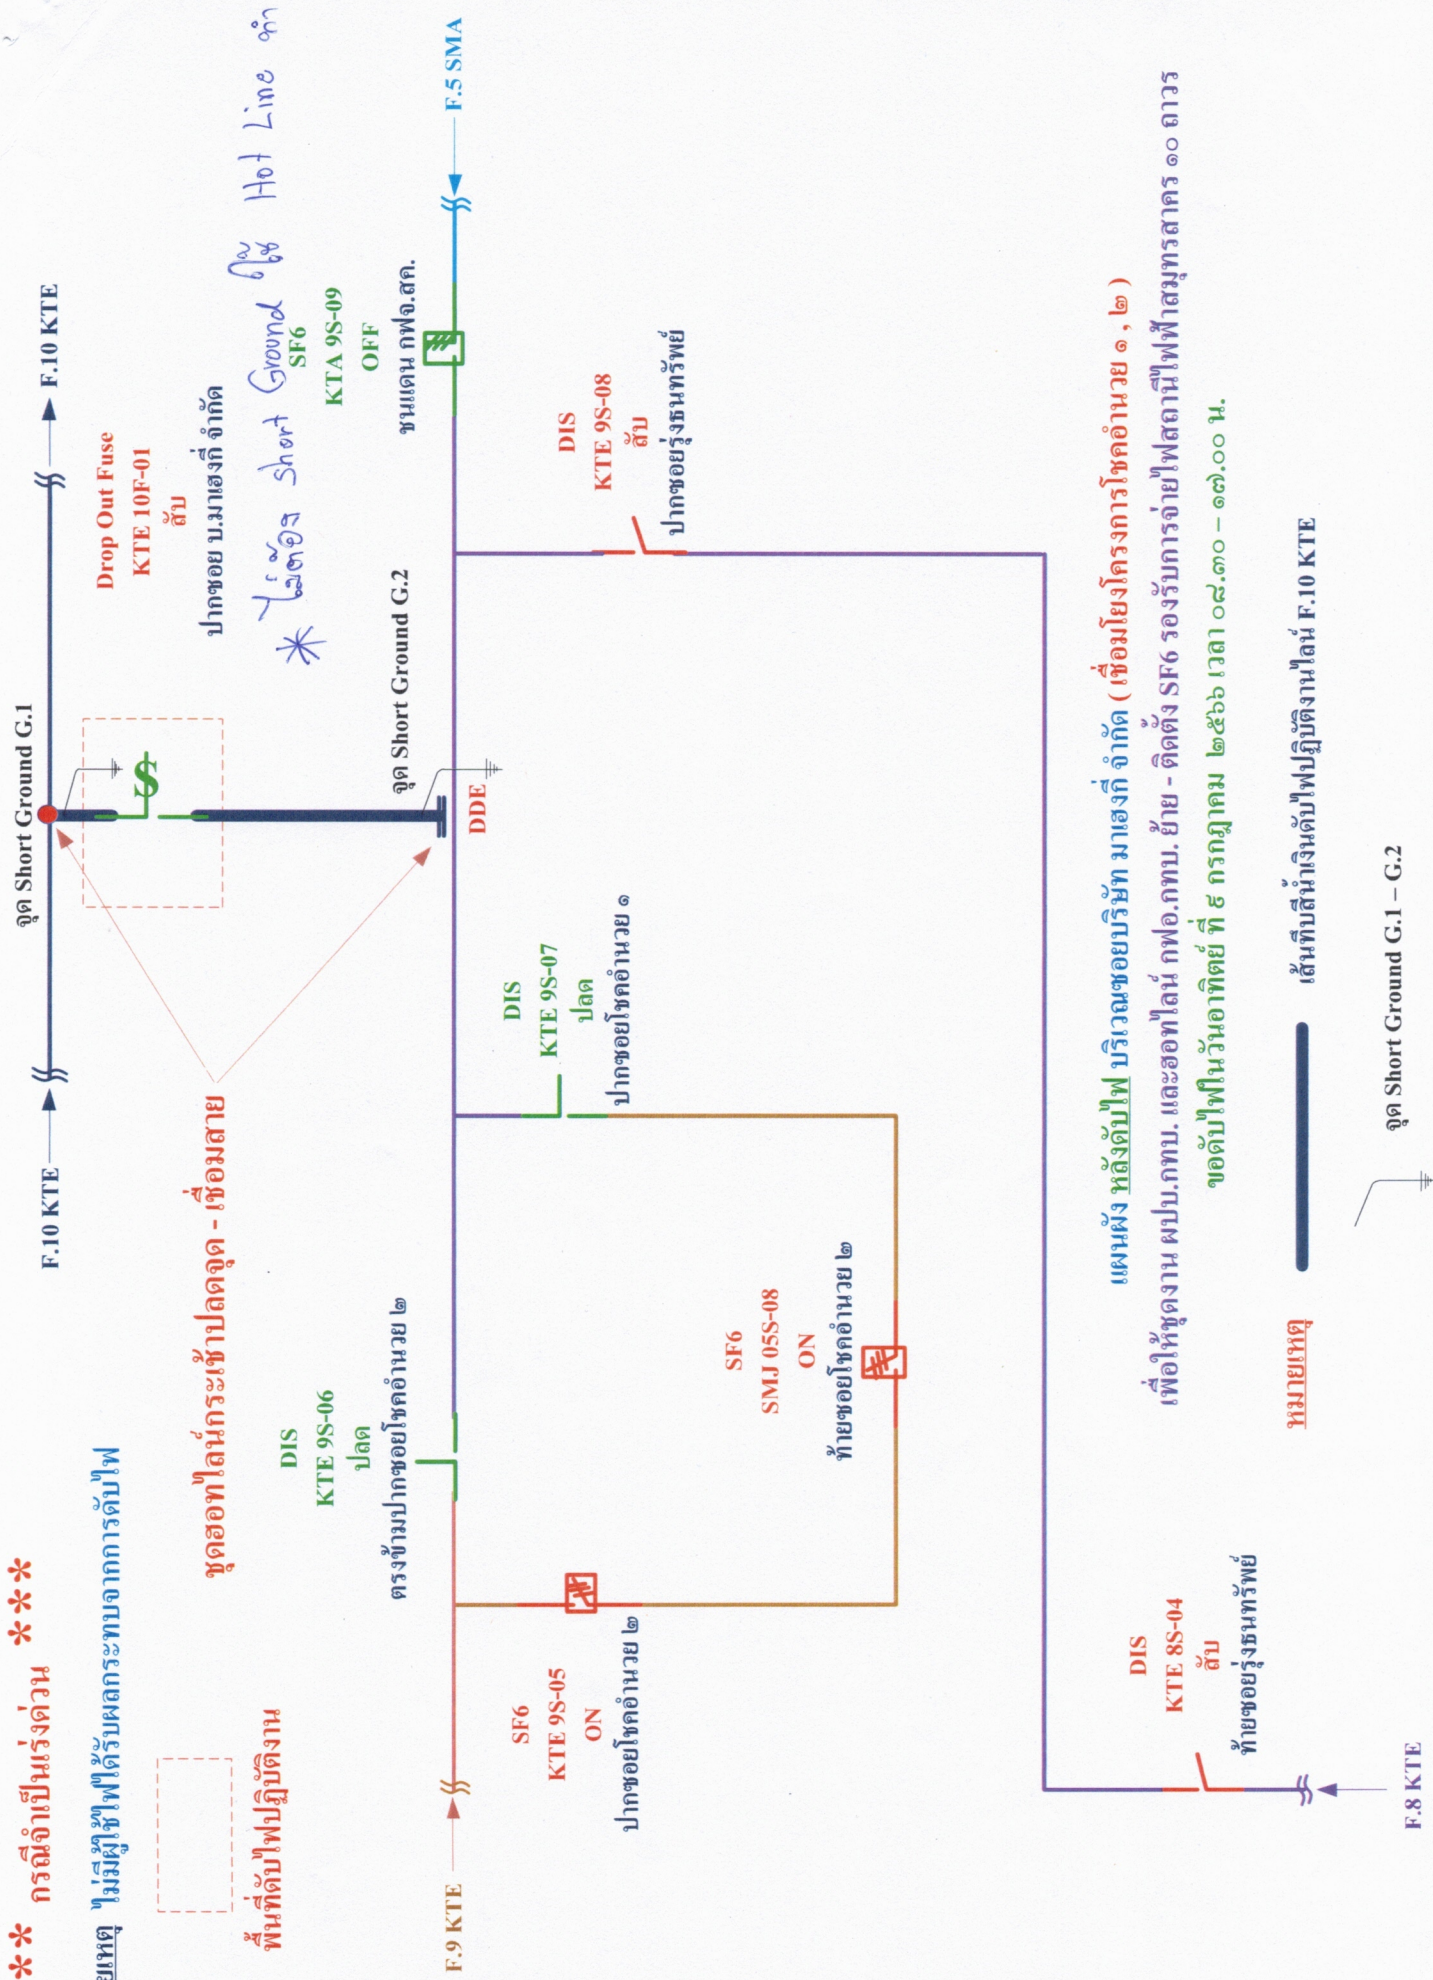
** กรณีจำเป็นเร่งด่วน **

ยเหตุ ไม่มีผู้ใช้ไฟได้รับผลกระทบจากการดับไฟ

พื้นที่ดับไฟปฏิบัติงาน

F.10 KTE

F.10 KTE

จุด Short Ground G.1

Drop Out Fuse
KTE 10F-01
สับ
ปากซอย บ.มาเฮงกี้ จำกัด

* ไม่ต้อง Short Ground ใช้ Hot Line ทำ

SF6
KTA 9S-09
OFF
ชนแดน กฟจ.สค.

F.5 SMA

จุด Short Ground G.2

DDE

ชุดฮอทไลน์กระชับปลดจุด - เชื่อมสาย

DIS
KTE 9S-07
ปลด
ปากซอยโชคอำนวย ๑

DIS
KTE 9S-08
สับ
ปากซอยรุ่งธนทรัพย์

DIS
KTE 9S-06
ปลด
ตรงข้ามปากซอยโชคอำนวย ๒

SF6
SMJ 05S-08
ON
ท้ายซอยโชคอำนวย ๒

SF6
KTE 9S-05
ON
ปากซอยโชคอำนวย ๒

F.9 KTE

DIS
KTE 8S-04
สับ
ท้ายซอยรุ่งธนทรัพย์

F.8 KTE

แผนผัง หลังดับไฟ บริเวณซอยบริษัท มาเฮงกี้ จำกัด ( เชื่อมโยงโครงการโชคอำนวย ๑ , ๒ )
เพื่อให้ชุดงาน ผปบ.กทบ. และฮอทไลน์ กฟอ.กทบ. ย้าย - ติดตั้ง SF6 รองรับการจ่ายไฟสถานีไฟฟ้าสมุทรสาคร ๑๐ ถาวร
ขอดับไฟในวันอาทิตย์ ที่ ๙ กรกฎาคม ๒๕๖๖ เวลา ๐๘.๓๐ - ๑๗.๐๐ น.

หมายเหตุ

เส้นทึบสีน้ำเงินดับไฟปฏิบัติงานไลน์ F.10 KTE

จุด Short Ground G.1 – G.2